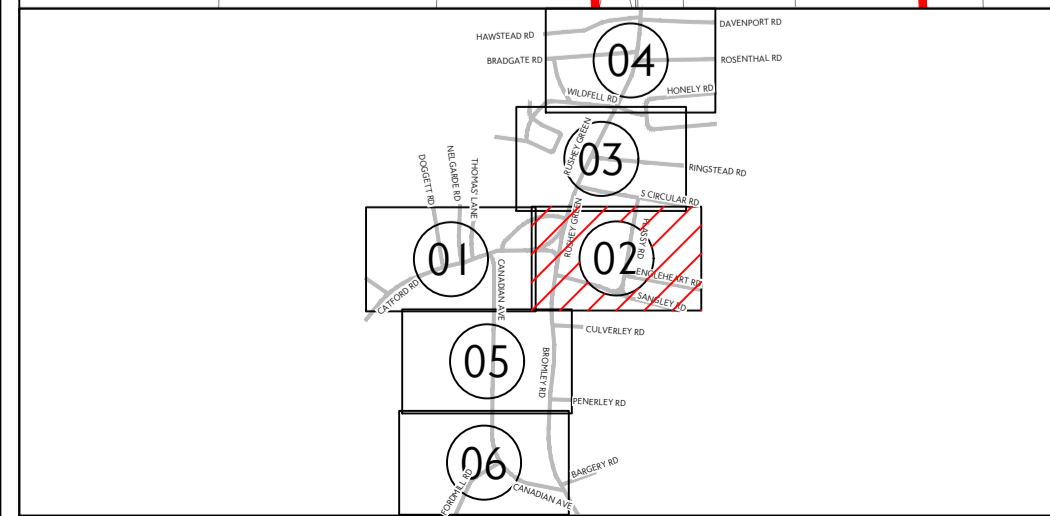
HAWSTEAD RD
DAVENPORT RD
BRADGATE RD
04
ROSENTHAL RD
WILDFELL RD
HONELY RD
03
RUSHEY GREEN
RINGSTEAD RD
S CIRCULAR RD
DOGGETT RD
NELGARDE RD
THOMAS' LANE
01
CATFORD RD
CANADIAN AVE
RUSHEY GREEN
02
PLASSY RD
ENGLEHEART RD
SANGLEY RD
CULVERLEY RD
05
BROMLEY RD
PENERLEY RD
06
FORDMILL RD
BARGERY RD
CANADIAN AVE